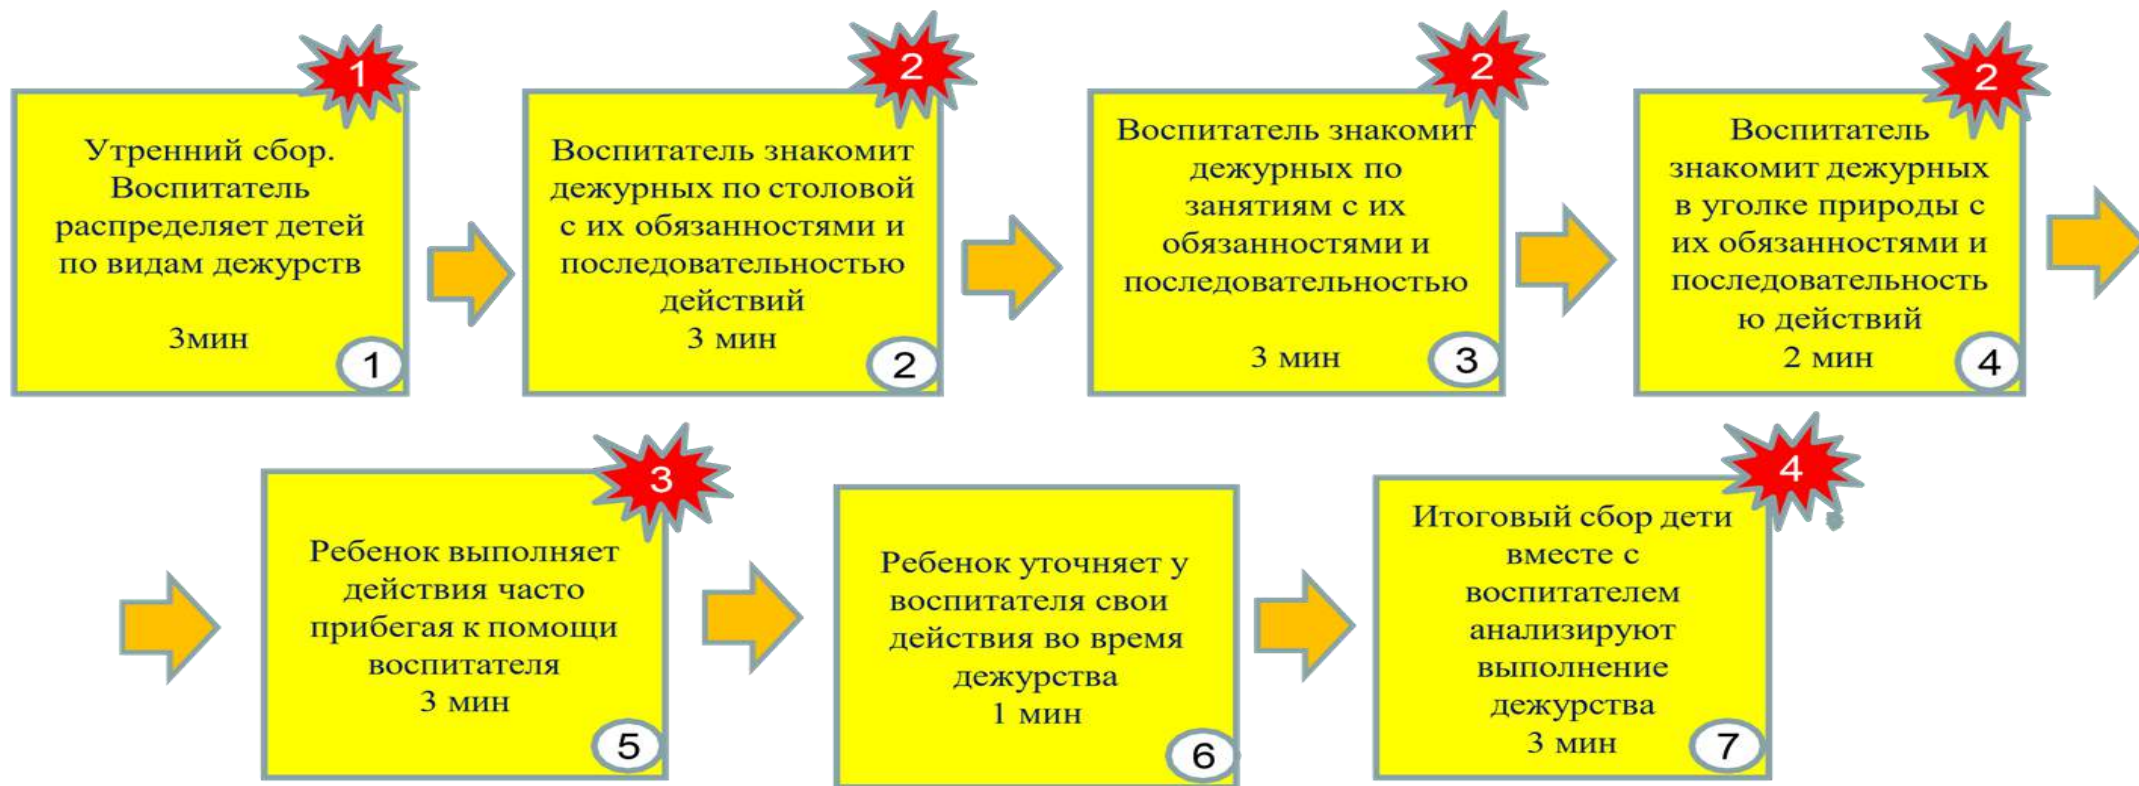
1

Утренний сбор. Воспитатель распределяет детей по видам дежурств

3мин

1

2

Воспитатель знакомит дежурных по столовой с их обязанностями и последовательностью действий
3 мин

2

2

Воспитатель знакомит дежурных по занятиям с их обязанностями и последовательностью

3 мин

3

2

Воспитатель знакомит дежурных в уголке природы с их обязанностями и последовательностью действий
2 мин

4

3

Ребенок выполняет действия часто прибегая к помощи воспитателя
3 мин

5

Ребенок уточняет у воспитателя свои действия во время дежурства
1 мин

6

4

Итоговый сбор дети вместе с воспитателем анализируют выполнение дежурства
3 мин

7